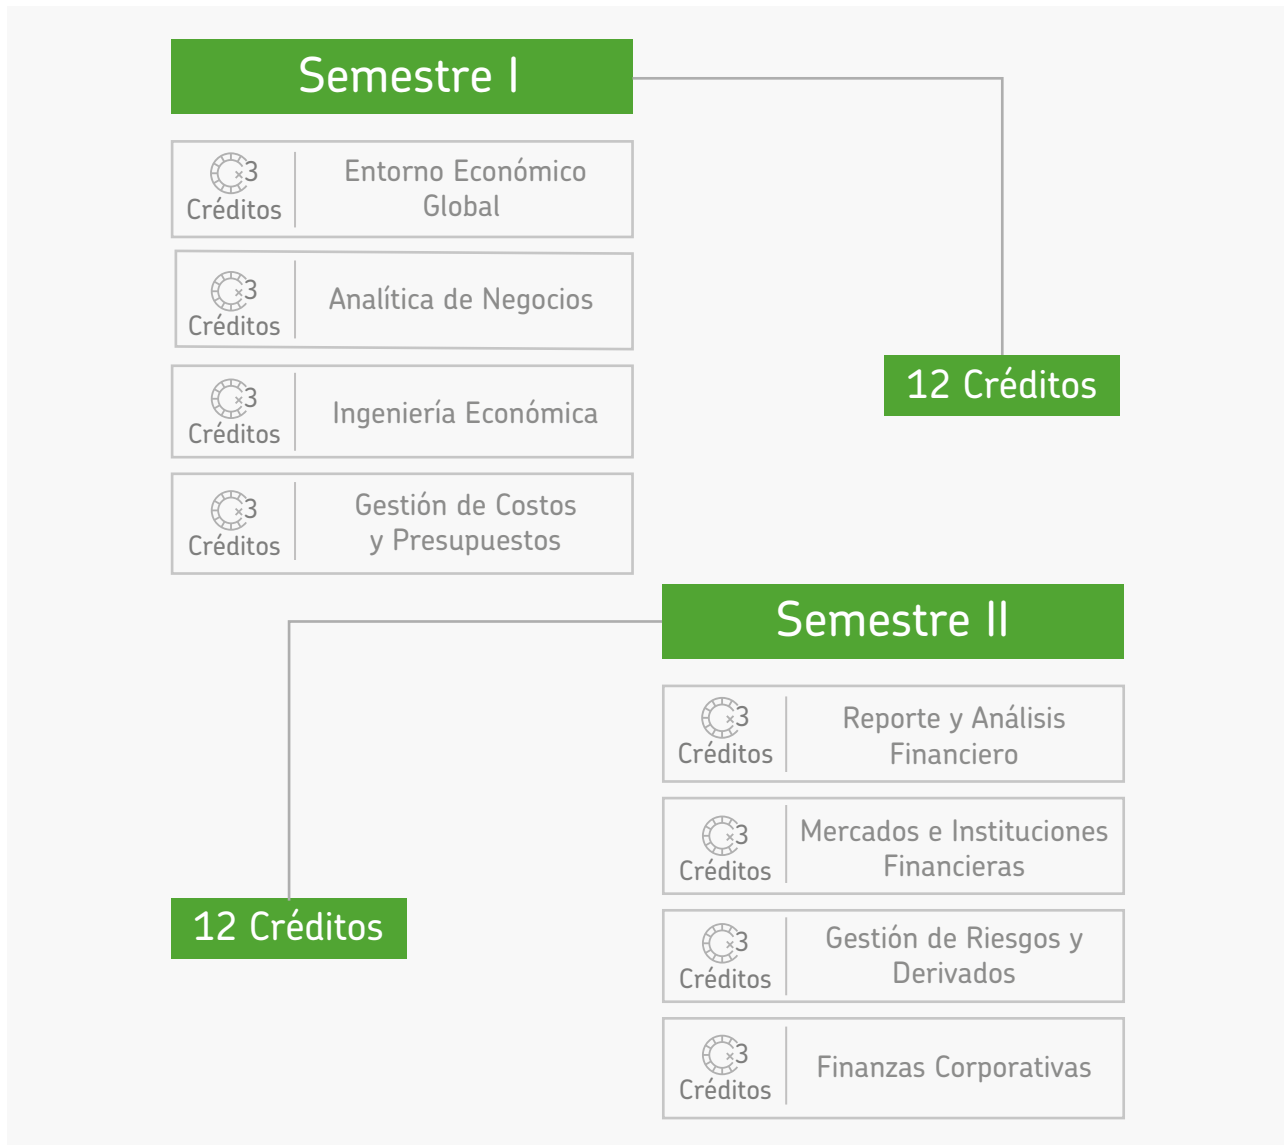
Semestre I

3
Créditos
Entorno Económico Global

3
Créditos
Analítica de Negocios

3
Créditos
Ingeniería Económica

3
Créditos
Gestión de Costos y Presupuestos

12 Créditos

Semestre II

3
Créditos
Reporte y Análisis Financiero

3
Créditos
Mercados e Instituciones Financieras

3
Créditos
Gestión de Riesgos y Derivados

3
Créditos
Finanzas Corporativas

12 Créditos